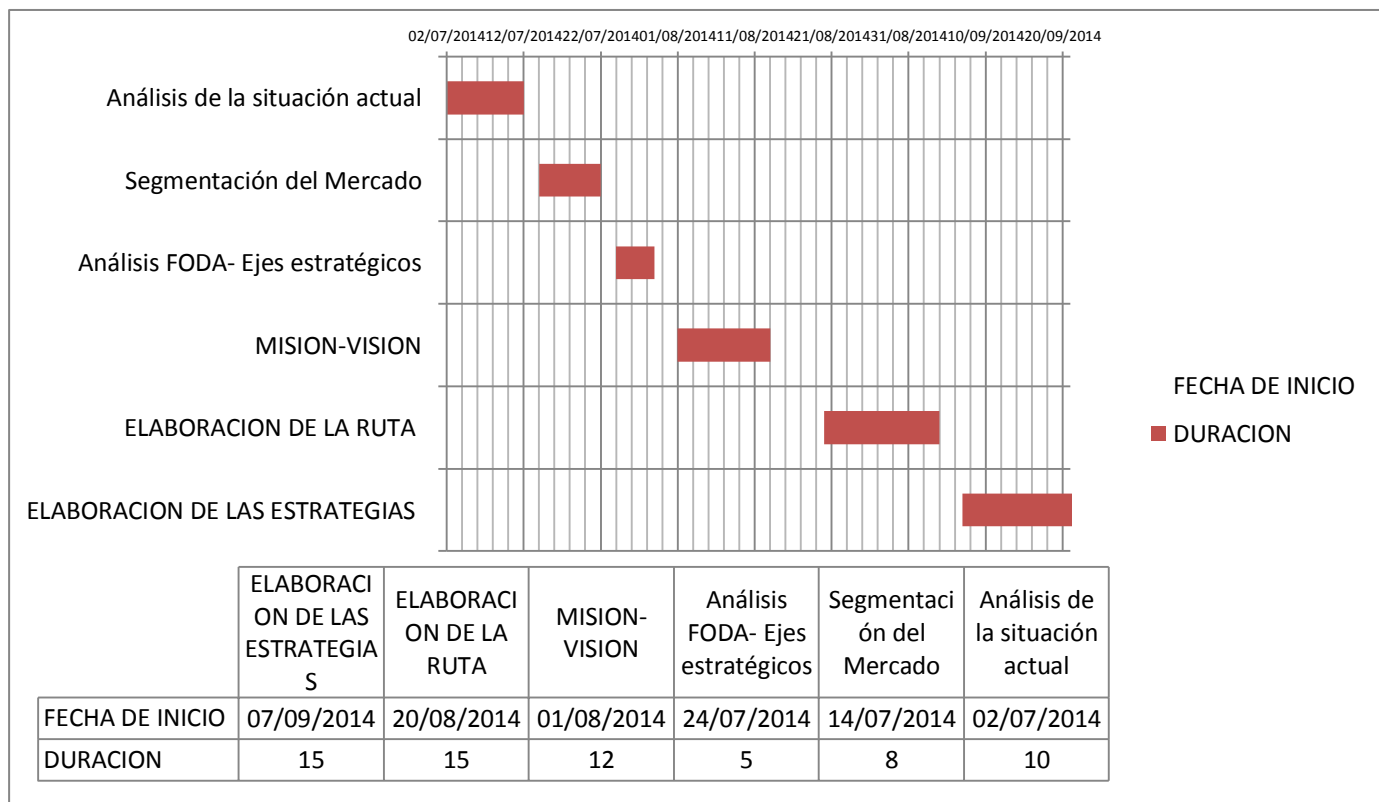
02/07/201412/07/201422/07/201401/08/201411/08/201421/08/201431/08/201410/09/201420/09/2014

Análisis de la situación actual

Segmentación del Mercado

Análisis FODA- Ejes estratégicos

MISION-VISION

ELABORACION DE LA RUTA

ELABORACION DE LAS ESTRATEGIAS

FECHA DE INICIO

DURACION

| | ELABORACION DE LAS ESTRATEGIAS | ELABORACION DE LA RUTA | MISION-VISION | Análisis FODA- Ejes estratégicos | Segmentación del Mercado | Análisis de la situación actual |
|---|---|---|---|---|---|---|
| FECHA DE INICIO | 07/09/2014 | 20/08/2014 | 01/08/2014 | 24/07/2014 | 14/07/2014 | 02/07/2014 |
| DURACION | 15 | 15 | 12 | 5 | 8 | 10 |